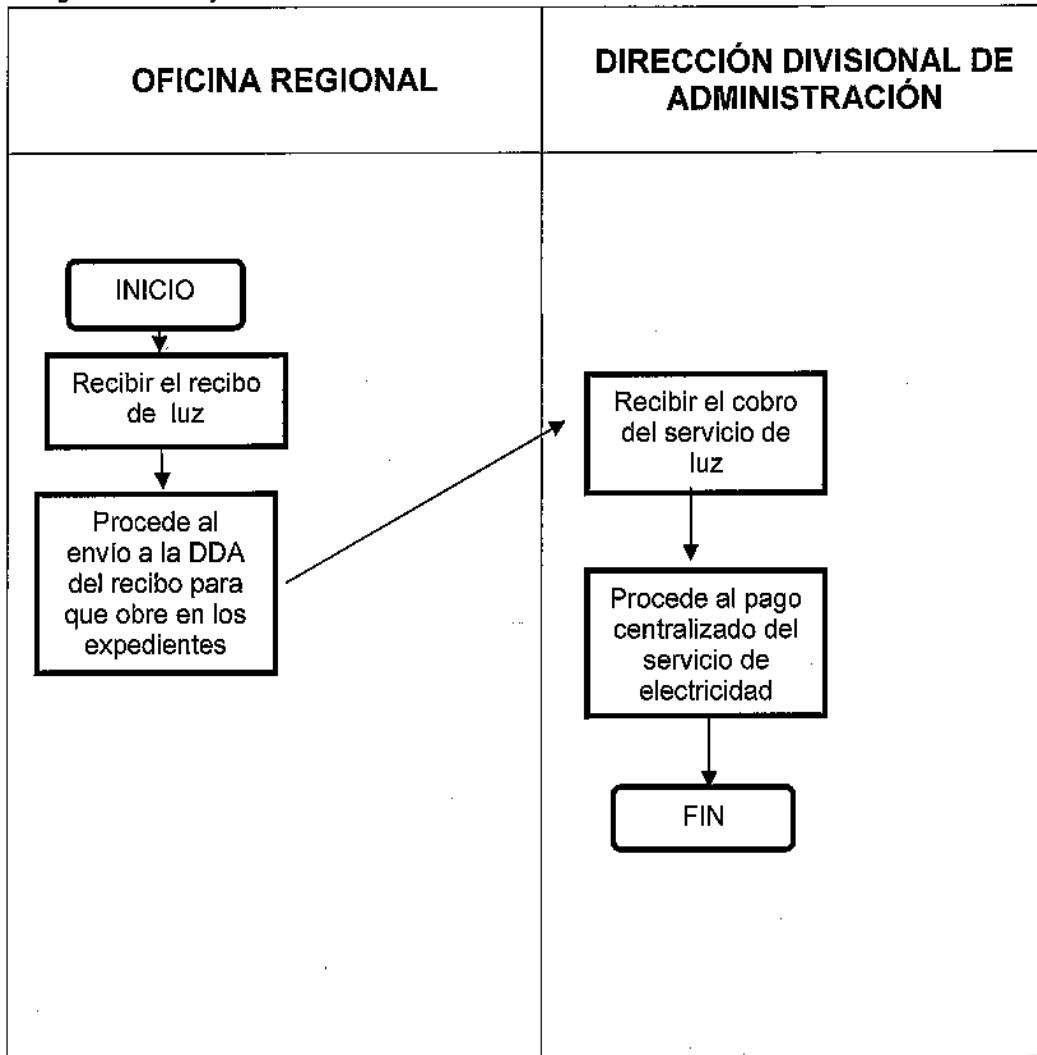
OFICINA REGIONAL

DIRECCIÓN DIVISIONAL DE ADMINISTRACIÓN

INICIO

Recibir el recibo de luz

Procede al envío a la DDA del recibo para que obre en los expedientes

Recibir el cobro del servicio de luz

Procede al pago centralizado del servicio de electricidad

FIN